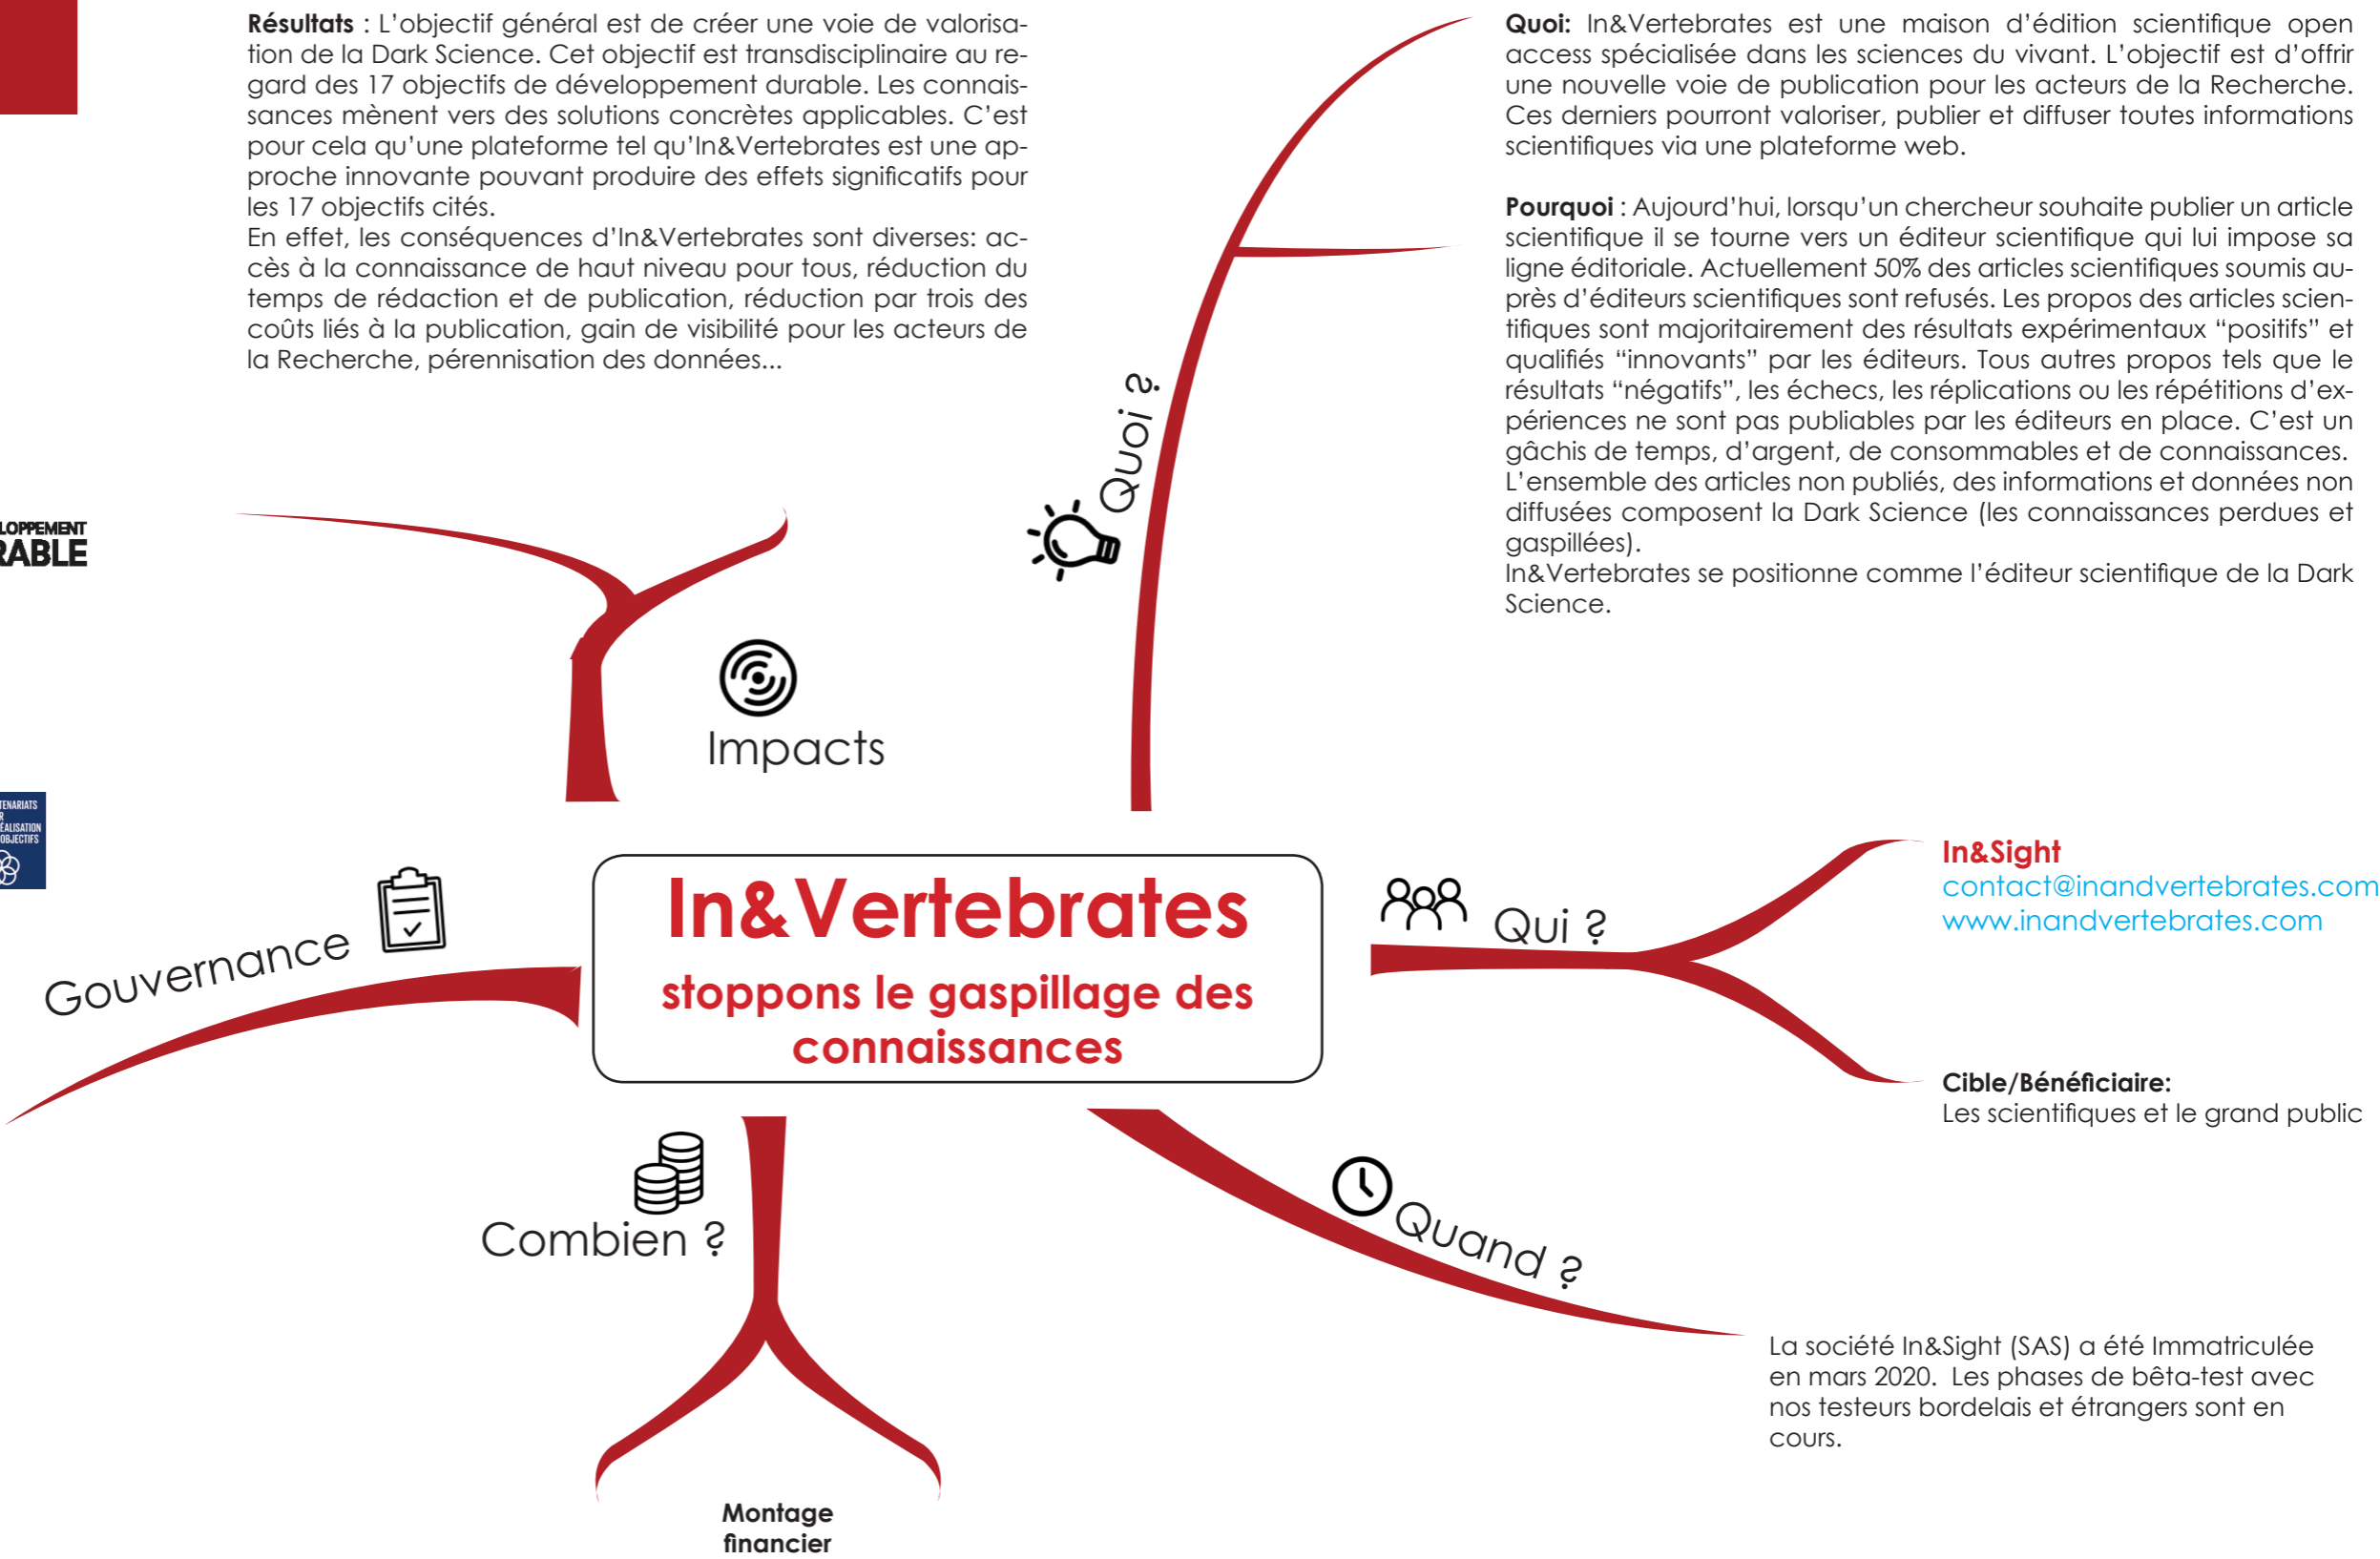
**Résultats** : L'objectif général est de créer une voie de valorisation de la Dark Science. Cet objectif est transdisciplinaire au regard des 17 objectifs de développement durable. Les connaissances mènent vers des solutions concrètes applicables. C'est pour cela qu'une plateforme tel qu'In&Vertebrates est une approche innovante pouvant produire des effets significatifs pour les 17 objectifs cités.
En effet, les conséquences d'In&Vertebrates sont diverses: accès à la connaissance de haut niveau pour tous, réduction du temps de rédaction et de publication, réduction par trois des coûts liés à la publication, gain de visibilité pour les acteurs de la Recherche, pérennisation des données...

**Quoi:** In&Vertebrates est une maison d'édition scientifique open access spécialisée dans les sciences du vivant. L'objectif est d'offrir une nouvelle voie de publication pour les acteurs de la Recherche. Ces derniers pourront valoriser, publier et diffuser toutes informations scientifiques via une plateforme web.

**Pourquoi** : Aujourd'hui, lorsqu'un chercheur souhaite publier un article scientifique il se tourne vers un éditeur scientifique qui lui impose sa ligne éditoriale. Actuellement 50% des articles scientifiques soumis auprès d'éditeurs scientifiques sont refusés. Les propos des articles scientifiques sont majoritairement des résultats expérimentaux "positifs" et qualifiés "innovants" par les éditeurs. Tous autres propos tels que le résultats "négatifs", les échecs, les réplications ou les répétitions d'expériences ne sont pas publiables par les éditeurs en place. C'est un gâchis de temps, d'argent, de consommables et de connaissances.
L'ensemble des articles non publiés, des informations et données non diffusées composent la Dark Science (les connaissances perdues et gaspillées).
In&Vertebrates se positionne comme l'éditeur scientifique de la Dark Science.

Quoi ?

LOPPEMENT
RABLE

Impacts

TENARIATS
R
ÉALISATION
OBJECTIFS

Gouvernance

In&Vertebrates
stoppons le gaspillage des connaissances

Qui ?

**In&Sight**
contact@inandvertebrates.com
www.inandvertebrates.com

**Cible/Bénéficiaire:**
Les scientifiques et le grand public

Combien ?

Quand ?

La société In&Sight (SAS) a été Immatriculée en mars 2020. Les phases de bêta-test avec nos testeurs bordelais et étrangers sont en cours.

**Montage financier**